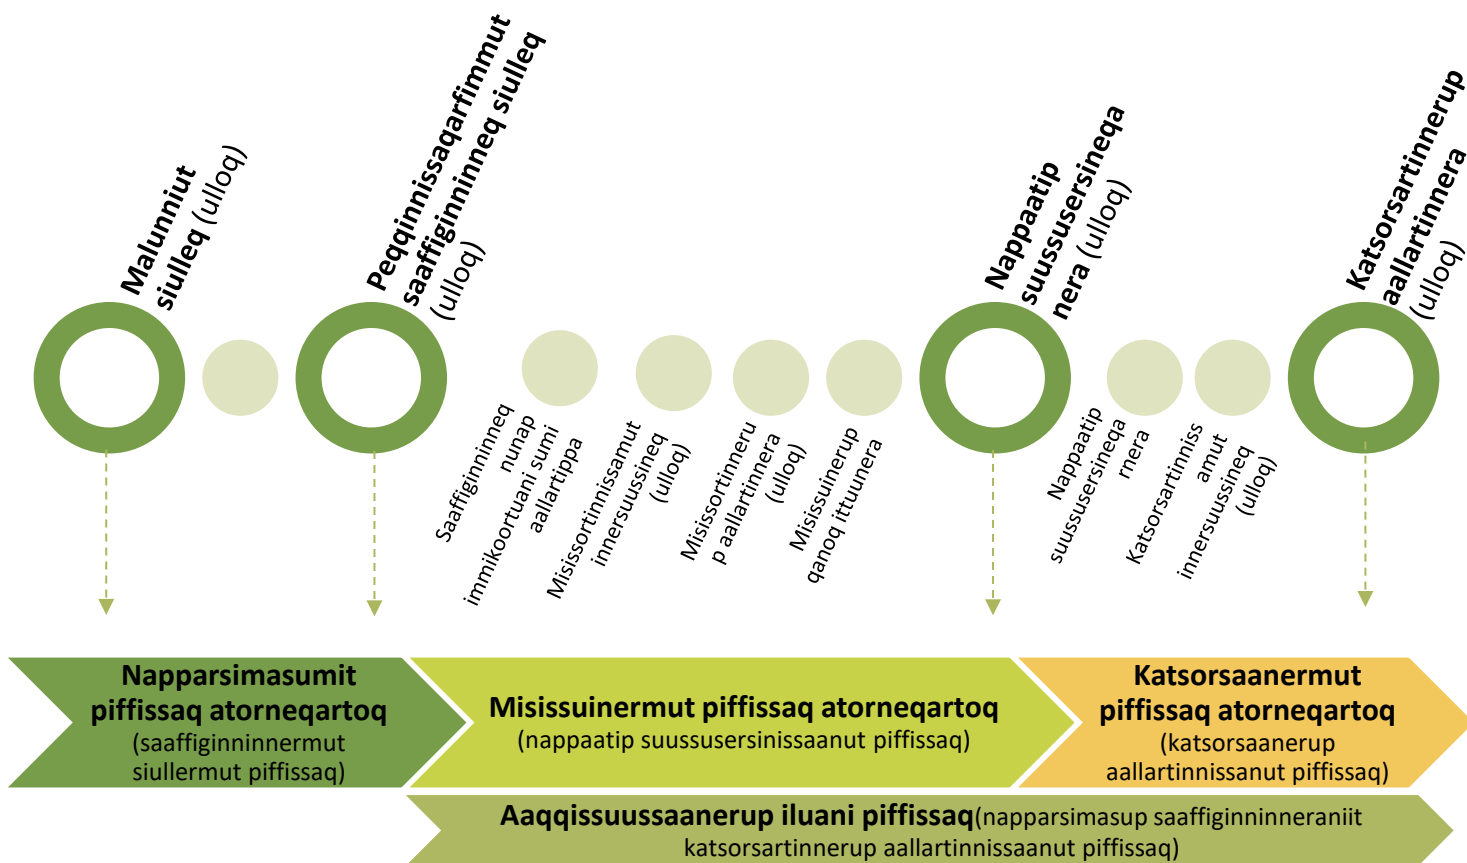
Malunniut siulleq (ulloq)

Peqqinnissaqarfimmut saaffiginninneq siulleq (ulloq)

Nappaatip suussusersineqa nera (ulloq)

Katsorsartinnerup aallartinnera (ulloq)

Saaffiginninneq nunap immikoortuani sumi aallartippa

Misissortinnissamut innersuussineq (ulloq)

Misissortinneru p aallartinnera (ulloq)

Misissuinerup qanoq ittuunera

Nappaatip suussusersineqa rnera

Katsorsartinniss amut innersuussineq (ulloq)

Napparsimasumit piffissaq atorneqartoq (saaffiginninnermut siullermut piffissaq)

Misissuinermut piffissaq atorneqartoq (nappaatip suussusersinissaanut piffissaq)

Katsorsaanermut piffissaq atorneqartoq (katsorsaanerup aallartinnissanut piffissaq)

Aaqqissuussaanerup iluani piffissaq(napparsimasup saaffiginninneraniit katsorsartinnerup aallartinnissaanut piffissaq)